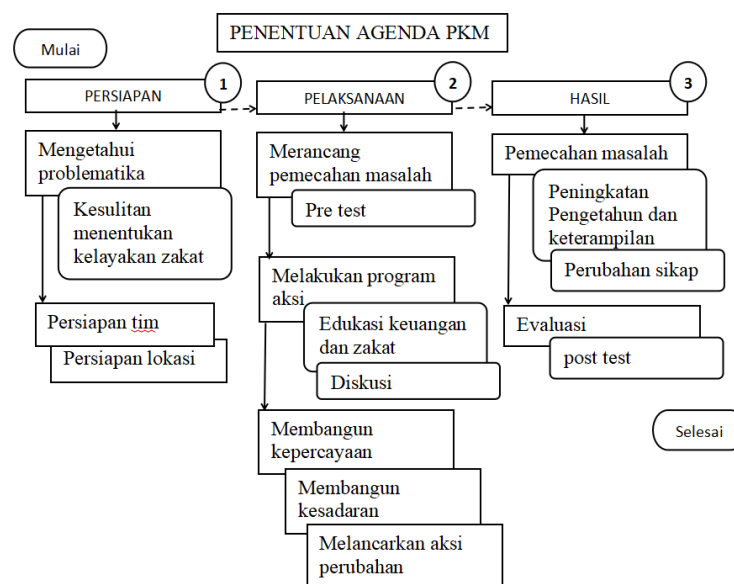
PENENTUAN AGENDA PKM

Mulai

1
PERSIAPAN

Mengetahui problematika

Kesulitan menentukan kelayakan zakat

Persiapan tim

Persiapan lokasi

2
PELAKSANAAN

Merancang pemecahan masalah

Pre test

Melakukan program aksi

Edukasi keuangan dan zakat

Diskusi

Membangun kepercayaan

Membangun kesadaran

Melancarkan aksi perubahan

3
HASIL

Pemecahan masalah

Peningkatan Pengetahun dan keterampilan

Perubahan sikap

Evaluasi

post test

Selesai